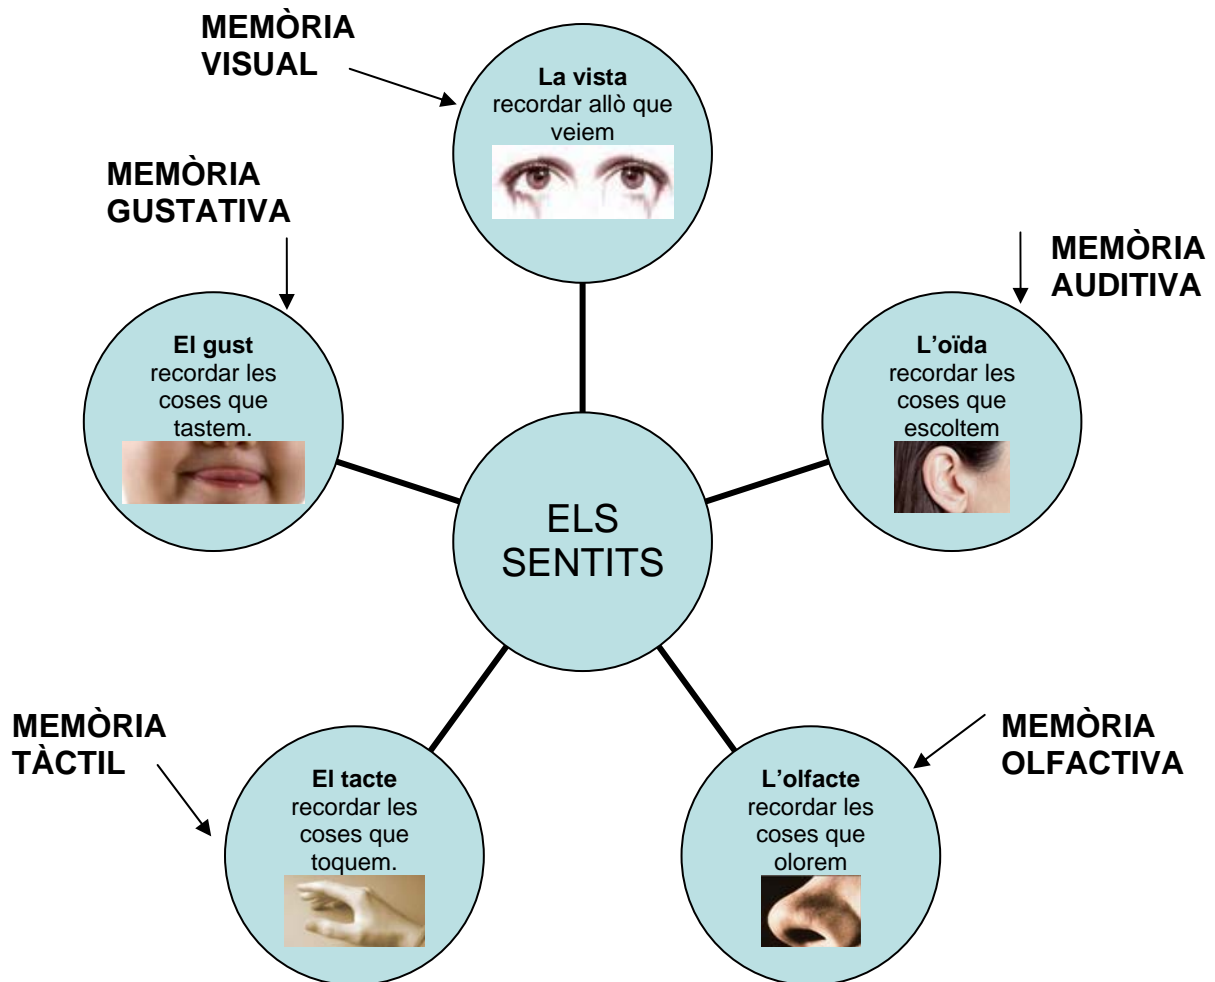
MEMÒRIA VISUAL

La vista
recordar allò que veiem

MEMÒRIA GUSTATIVA

MEMÒRIA AUDITIVA

El gust
recordar les coses que tastem.

L'oïda
recordar les coses que escoltem

ELS SENTITS

MEMÒRIA TÀCTIL

MEMÒRIA OLFACTIVA

El tacte
recordar les coses que toquem.

L'olfacte
recordar les coses que olorem